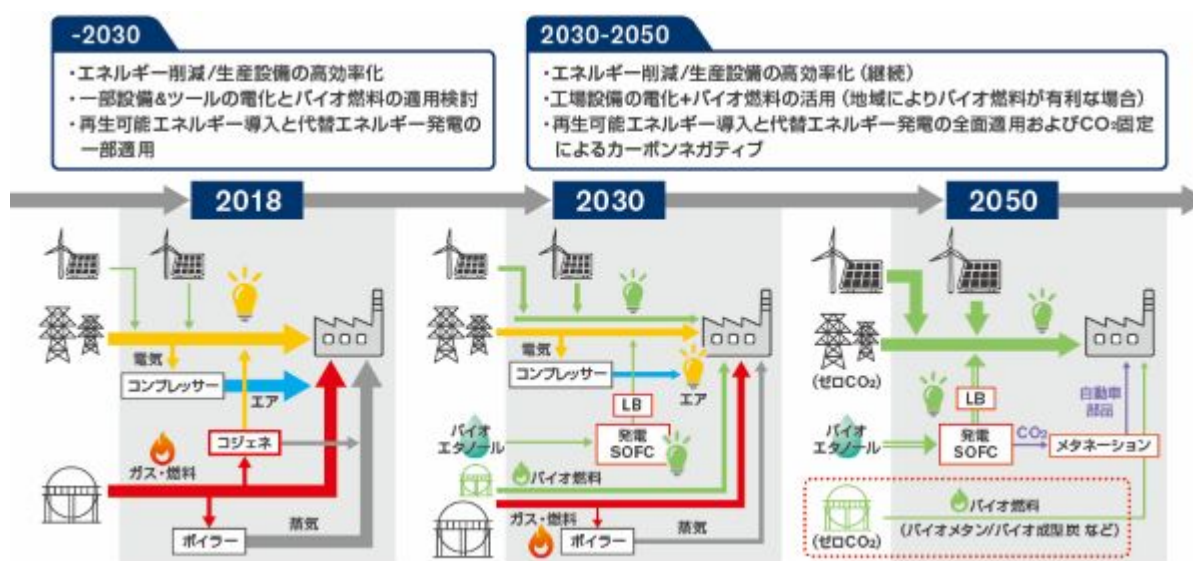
-2030

・エネルギー削減/生産設備の高効率化
・一部設備&ツールの電化とバイオ燃料の適用検討
・再生可能エネルギー導入と代替エネルギー発電の一部適用

2030-2050

・エネルギー削減/生産設備の高効率化（継続）
・工場設備の電化+バイオ燃料の活用（地域によりバイオ燃料が有利な場合）
・再生可能エネルギー導入と代替エネルギー発電の全面適用および$CO_2$固定によるカーボンネガティブ

2018

電気
コンプレッサー
エア
コジェネ
ガス・燃料
ボイラー
蒸気

2030

電気
コンプレッサー
LB
エア
バイオエタノール
発電 SOFC
バイオ燃料
ガス・燃料
ボイラー
蒸気

2050

（ゼロ$CO_2$）
LB
自動車部品
バイオエタノール
発電 SOFC
$CO_2$
メタネーション
バイオ燃料
（バイオメタン/バイオ成型炭 など）
（ゼロ$CO_2$）